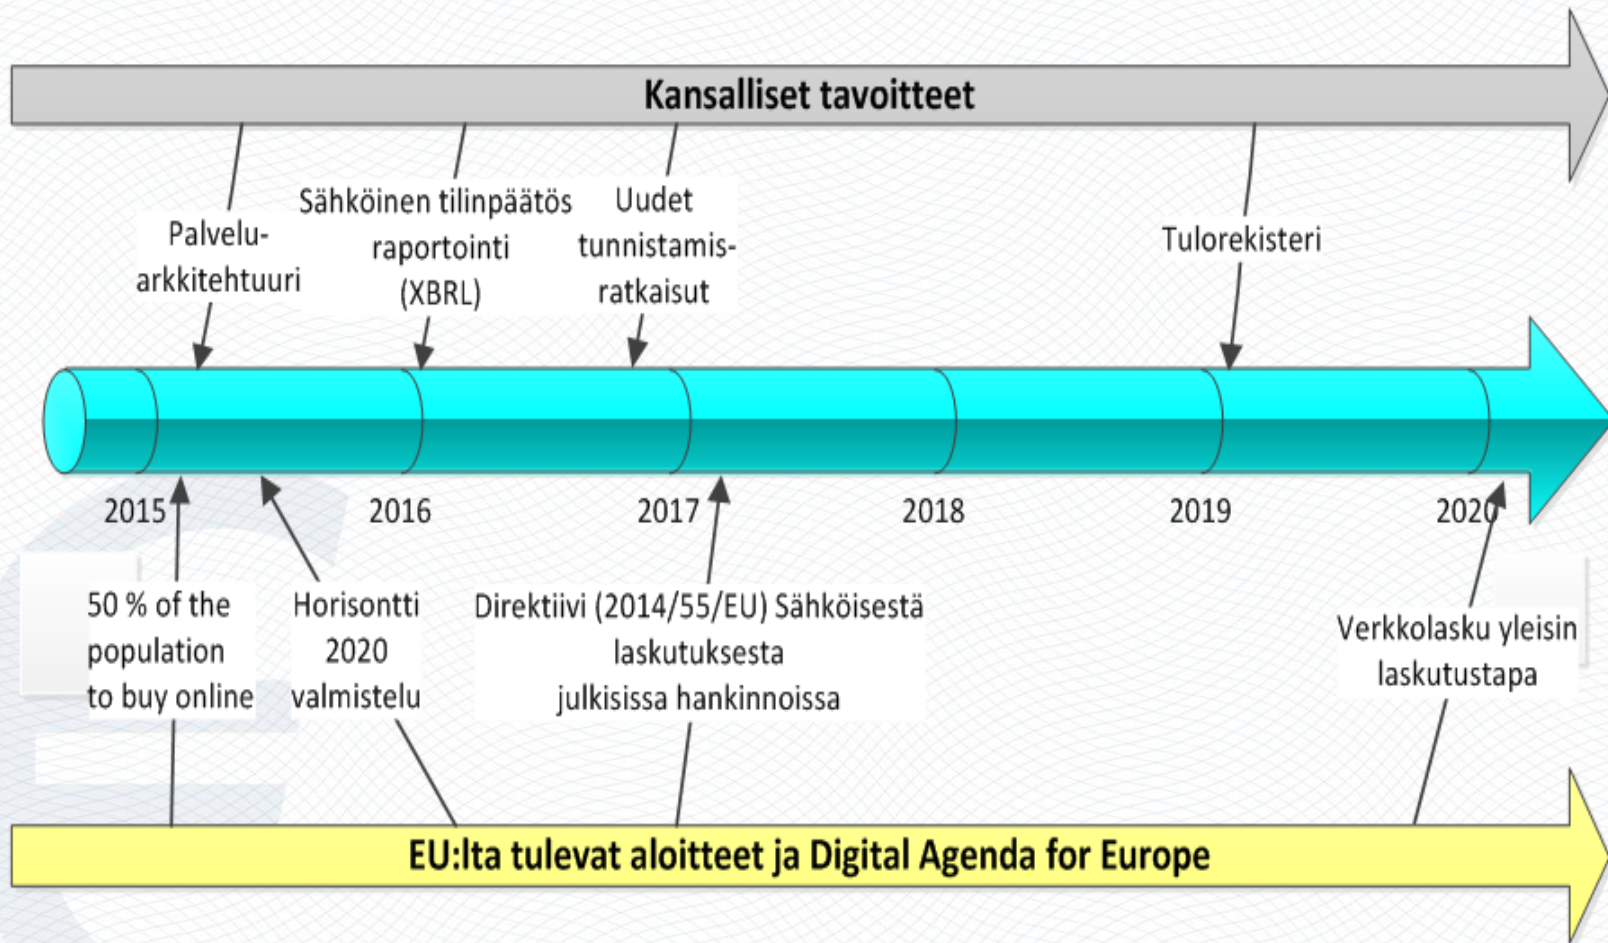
Kansalliset tavoitteet

Palvelu-arkkitehtuuri

Sähköinen tilinpäätös raportointi (XBRL)

Uudet tunnistamis-ratkaisut

Tulorekisteri

2015

2016

2017

2018

2019

2020

50 % of the population to buy online

Horisontti 2020 valmistelu

Direktiivi (2014/55/EU) Sähköisestä laskutuksesta julkisissa hankinnoissa

Verkkolasku yleisin laskutustapa

EU:lta tulevat aloitteet ja Digital Agenda for Europe